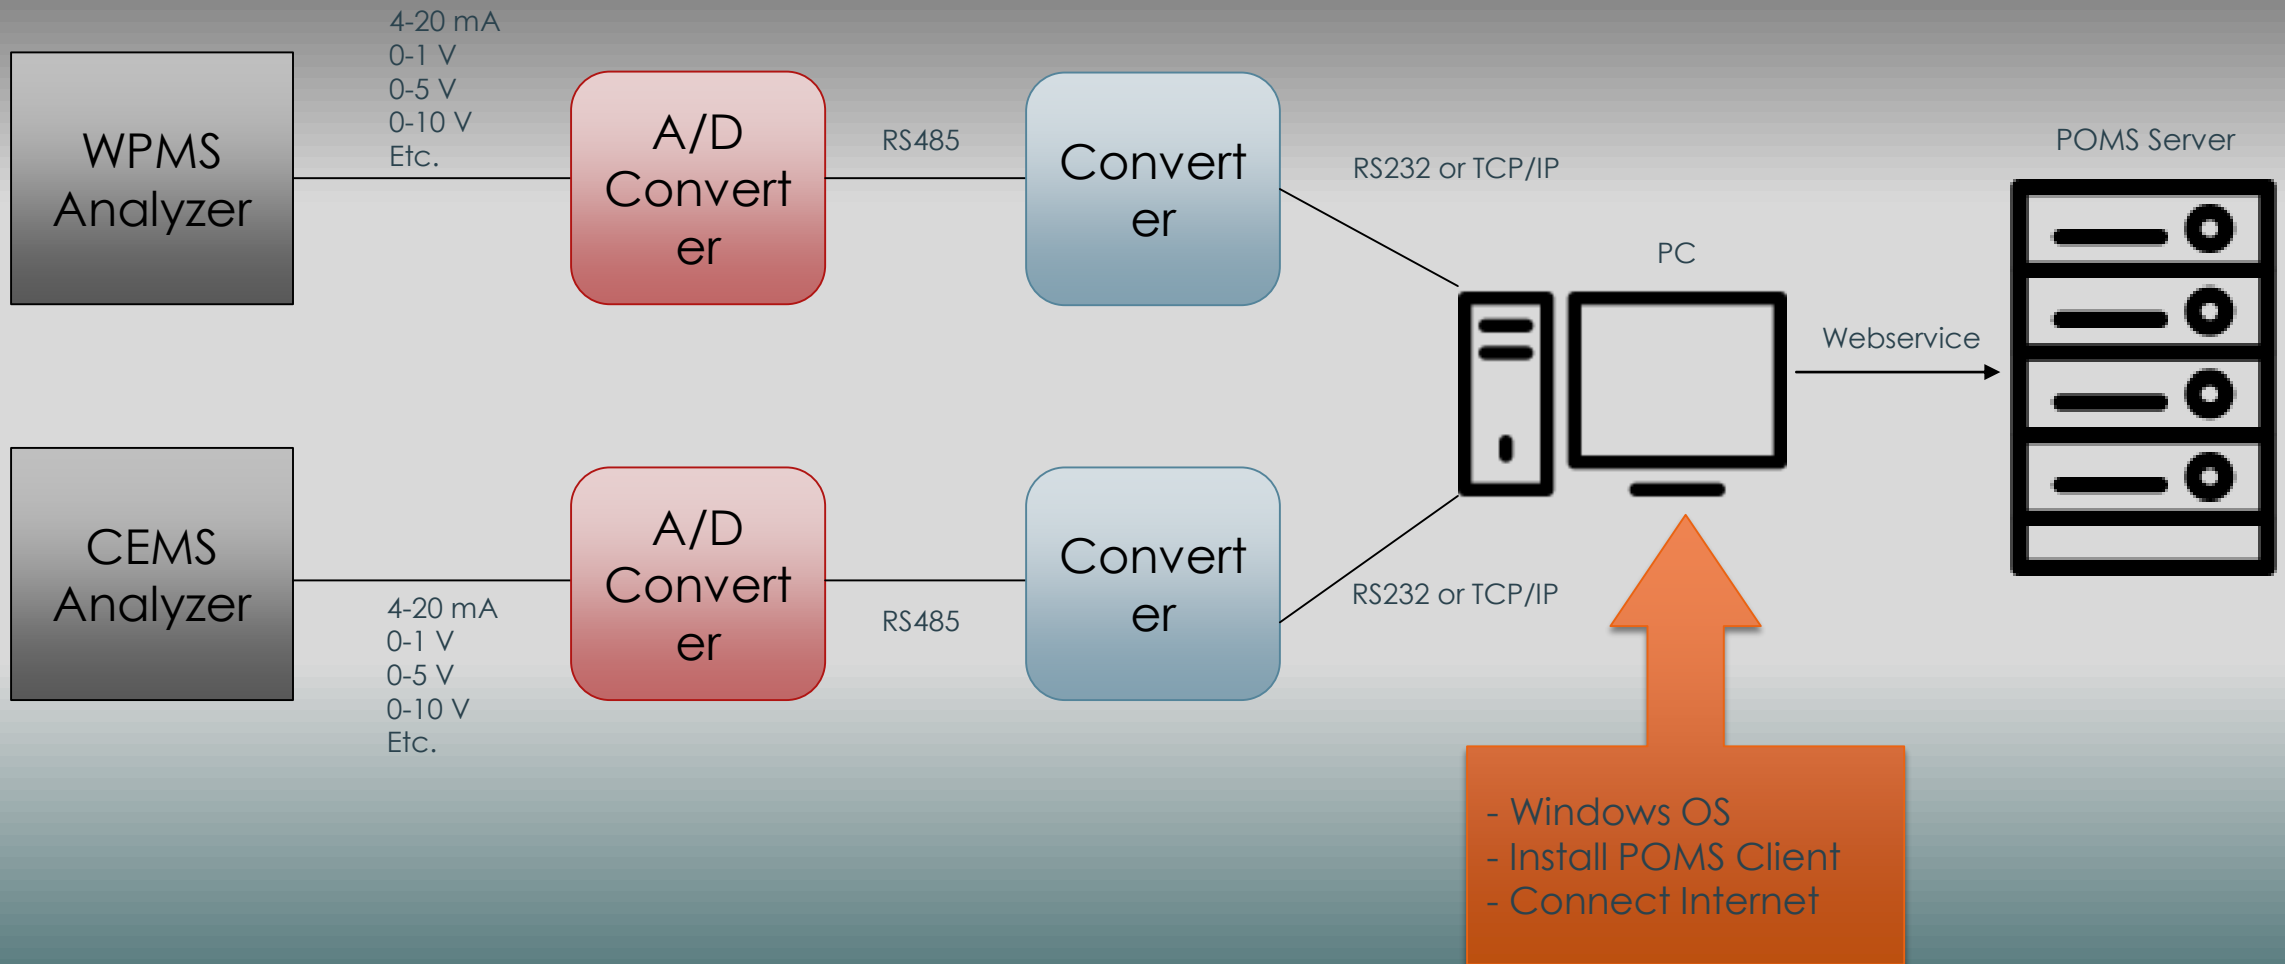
WPMS Analyzer

4-20 mA
0-1 V
0-5 V
0-10 V
Etc.

A/D Convert er

RS485

Convert er

RS232 or TCP/IP

POMS Server

PC

Webservice

CEMS Analyzer

4-20 mA
0-1 V
0-5 V
0-10 V
Etc.

A/D Convert er

RS485

Convert er

RS232 or TCP/IP

- Windows OS
- Install POMS Client
- Connect Internet